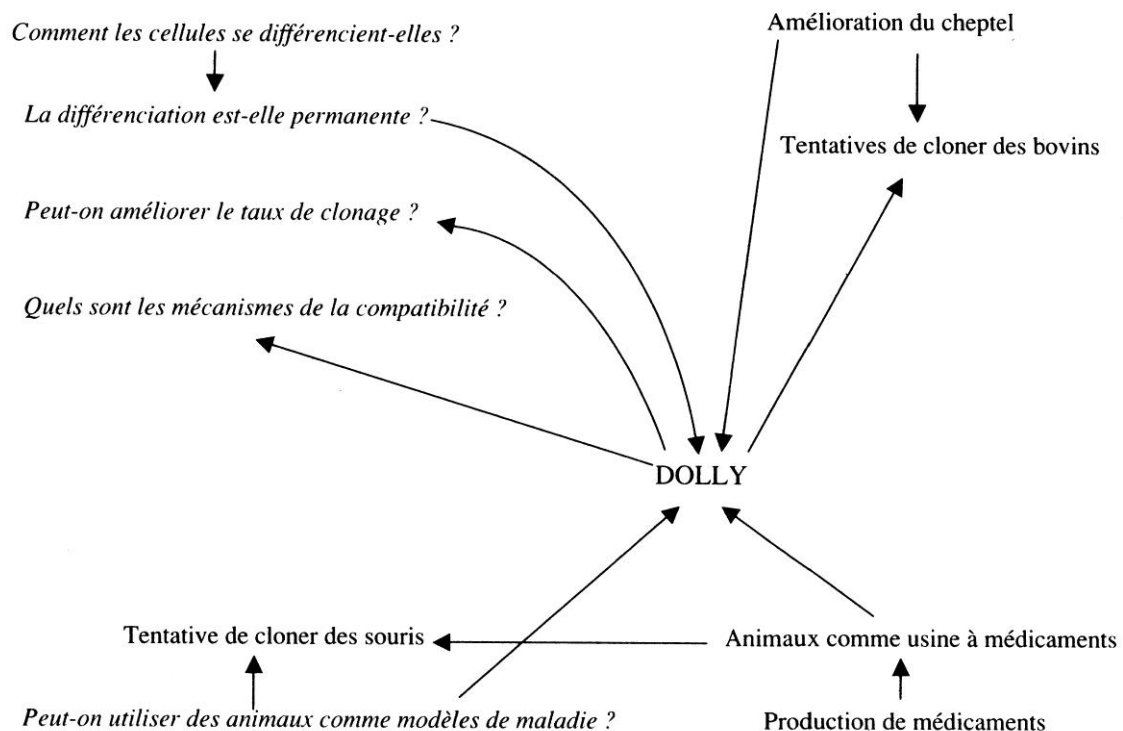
Comment les cellules se différencient-elles ?

La différenciation est-elle permanente ?

Peut-on améliorer le taux de clonage ?

Quels sont les mécanismes de la compatibilité ?

Amélioration du cheptel

Tentatives de cloner des bovins

DOLLY

Tentative de cloner des souris

Animaux comme usine à médicaments

Peut-on utiliser des animaux comme modèles de maladie ?

Production de médicaments